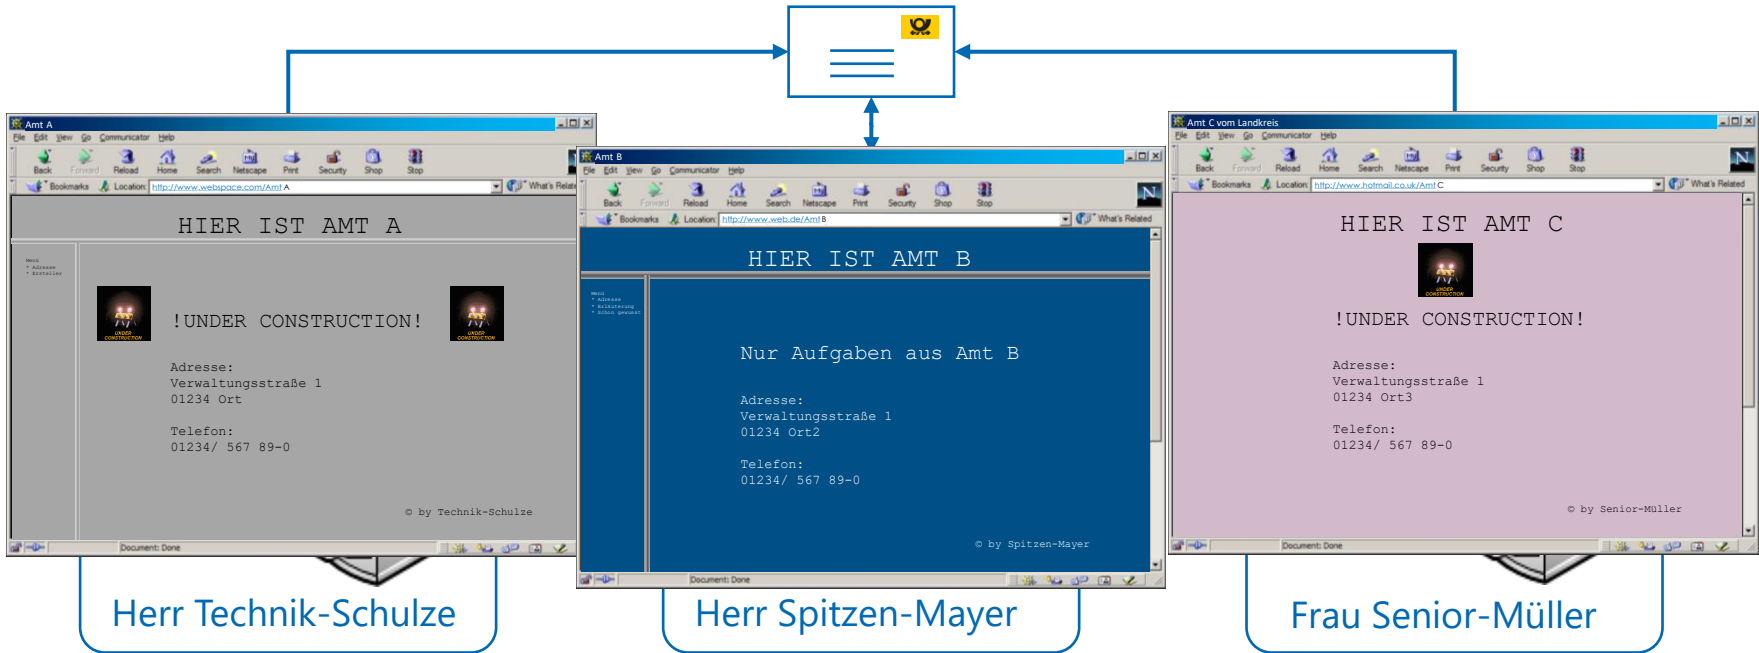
Amt A
File Edit View Go Communicator Help
Back Forward Reload Home Search Netscape Print Security Shop Stop
Bookmarks Location: http://www.webspace.com/Amt A
What's Related

HIER IST AMT A

Menü
• Adresse
• Ersteller

UNDER CONSTRUCTION

!UNDER CONSTRUCTION!

UNDER CONSTRUCTION

Adresse:
Verwaltungsstraße 1
01234 Ort

Telefon:
01234/ 567 89-0

© by Technik-Schulze

Document: Done

Herr Technik-Schulze

Amt B
File Edit View Go Communicator Help
Back Forward Reload Home Search Netscape Print Security Shop Stop
Bookmarks Location: http://www.web.de/Amt B
What's Related

HIER IST AMT B

Menü
• Adresse
• Erläuterung
• schon gesehen

Nur Aufgaben aus Amt B

Adresse:
Verwaltungsstraße 1
01234 Ort2

Telefon:
01234/ 567 89-0

© by Spitzen-Mayer

Document: Done

Herr Spitzen-Mayer

Amt C vom Landkreis
File Edit View Go Communicator Help
Back Forward Reload Home Search Netscape Print Security Shop Stop
Bookmarks Location: http://www.hotmail.co.uk/Amt C
What's Related

HIER IST AMT C

UNDER CONSTRUCTION

!UNDER CONSTRUCTION!

Adresse:
Verwaltungsstraße 1
01234 Ort3

Telefon:
01234/ 567 89-0

© by Senior-Müller

Document: Done

Frau Senior-Müller